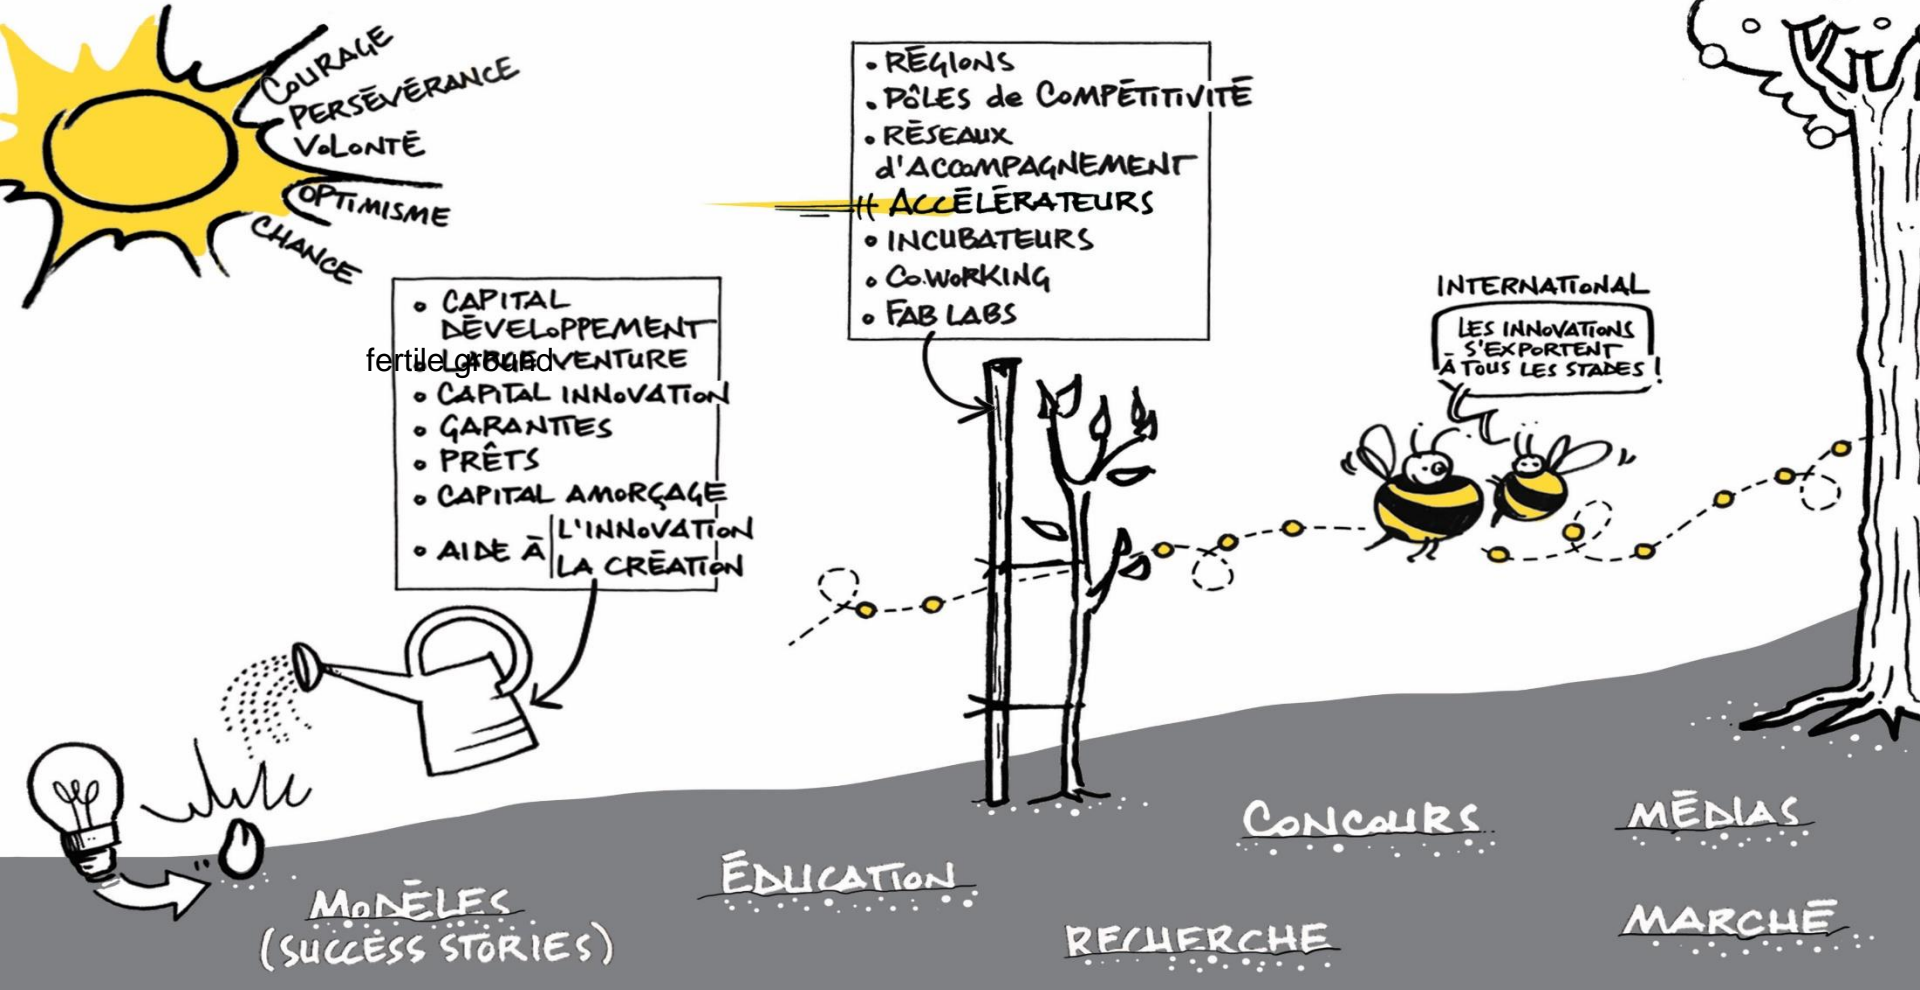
COURAGE
PERSÉVÉRANCE
VOLONTÉ
OPTIMISME
CHANCE

• CAPITAL DÉVELOPPEMENT
• CAPITAL RISQUE VENTURE
fertileground
• CAPITAL INNOVATION
• GARANTIES
• PRÊTS
• CAPITAL AMORÇAGE
• AIDE À L'INNOVATION / LA CRÉATION

• RÉGIONS
• PÔLES de COMPÉTITIVITÉ
• RÉSEAUX d'ACCOMPAGNEMENT
• ACCÉLÉRATEURS
• INCUBATEURS
• CO.WORKING
• FAB LABS

INTERNATIONAL
LES INNOVATIONS S'EXPORTENT À TOUS LES STADES !

MODÈLES (SUCCESS STORIES)
ÉDUCATION
RECHERCHE
CONCOURS
MÉDIAS
MARCHÉ